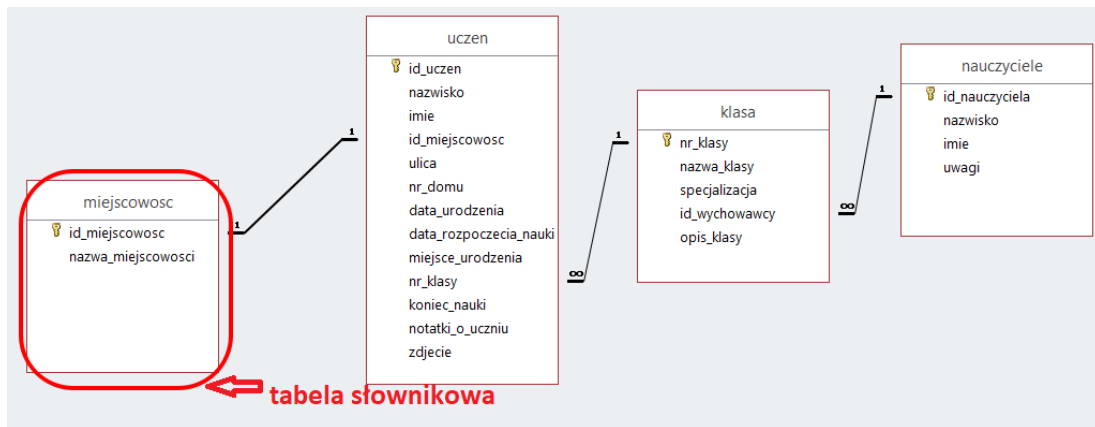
miejscowosc
id_miejscowosc
nazwa_miejscowosci

1

1

uczen
id_uczen
nazwisko
imie
id_miejscowosc
ulica
nr_domu
data_urodzenia
data_rozpoczecia_nauki
miejsce_urodzenia
nr_klasy
koniec_nauki
notatki_o_uczniu
zdjecie

∞

1

klasa
nr_klasy
nazwa_klasy
specjalizacja
id_wychowawcy
opis_klasy

∞

1

nauczyciele
id_nauczyciela
nazwisko
imie
uwagi

tabela słownikowa